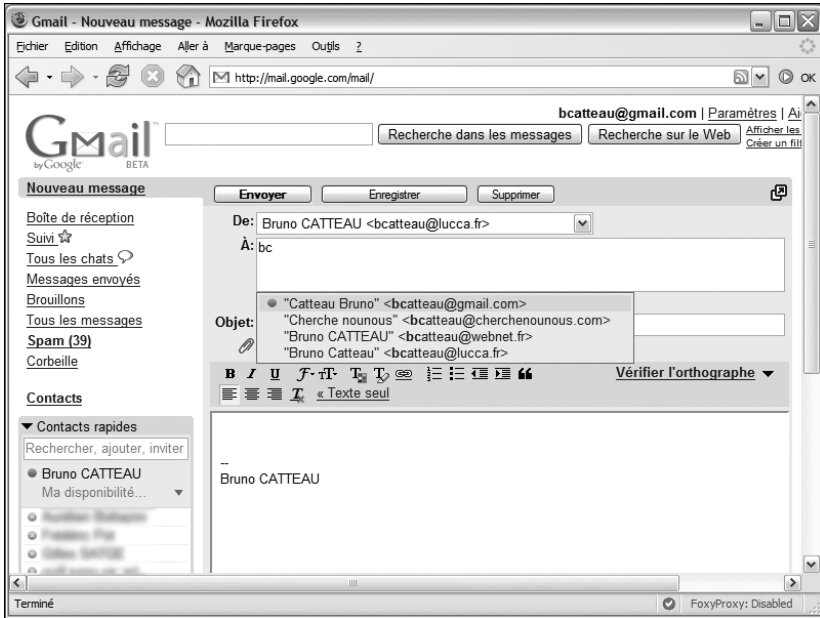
Gmail - Nouveau message - Mozilla Firefox

Fichier Edition Affichage Aller à Marque-pages Outils ?

http://mail.google.com/mail/

OK

bcatteau@gmail.com | Paramètres | Ai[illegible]

Gmail by Google BETA

Recherche dans les messages

Recherche sur le Web

Afficher les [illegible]
Créer un filt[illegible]

Nouveau message

Boîte de réception
Suivi
Tous les chats
Messages envoyés
Brouillons
Tous les messages
Spam (39)
Corbeille

Contacts

▼ Contacts rapides

Rechercher, ajouter, inviter

Bruno CATTEAU
Ma disponibilité...

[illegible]
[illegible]
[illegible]
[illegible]

Envoyer Enregistrer Supprimer

De: Bruno CATTEAU <bcatteau@lucca.fr>

À: bc

"Catteau Bruno" <bcatteau@gmail.com>
"Cherche nounous" <bcatteau@cherchenounous.com>
"Bruno CATTEAU" <bcatteau@webnet.fr>
"Bruno Catteau" <bcatteau@lucca.fr>

Objet:

B I U

« Texte seul

Vérifier l'orthographe ▼

--
Bruno CATTEAU

Terminé

FoxyProxy: Disabled